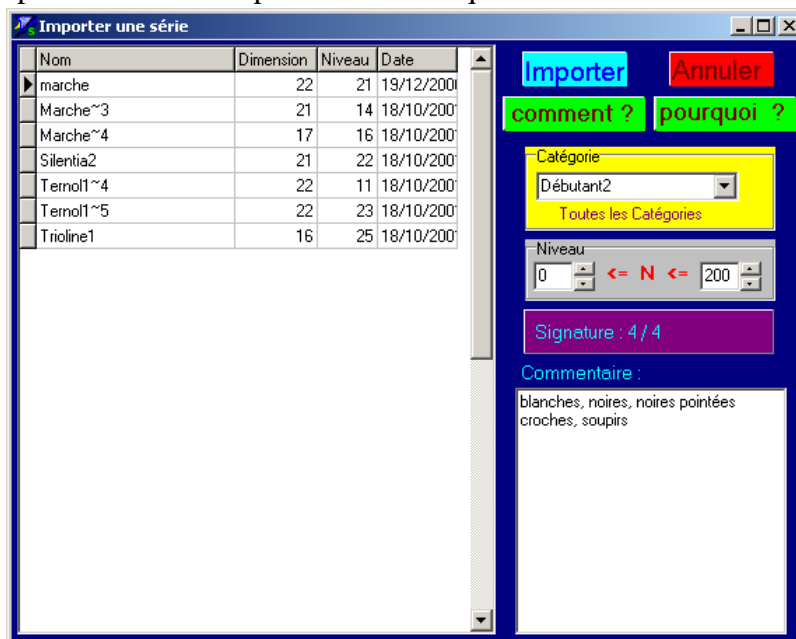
Importer une série

| Nom | Dimension | Niveau | Date |
|---|---|---|---|
| marche | 22 | 21 | 19/12/200 |
| Marche~3 | 21 | 14 | 18/10/200 |
| Marche~4 | 17 | 16 | 18/10/200 |
| Silentia2 | 21 | 22 | 18/10/200 |
| Ternol1~4 | 22 | 11 | 18/10/200 |
| Ternol1~5 | 22 | 23 | 18/10/200 |
| Trioline1 | 16 | 25 | 18/10/200 |

Importer Annuler
comment ? pourquoi ?

Catégorie
Débutant2
Toutes les Catégories

Niveau
0 <= N <= 200

Signature : 4 / 4

Commentaire :
blanches, noires, noires pointées croches, soupirs